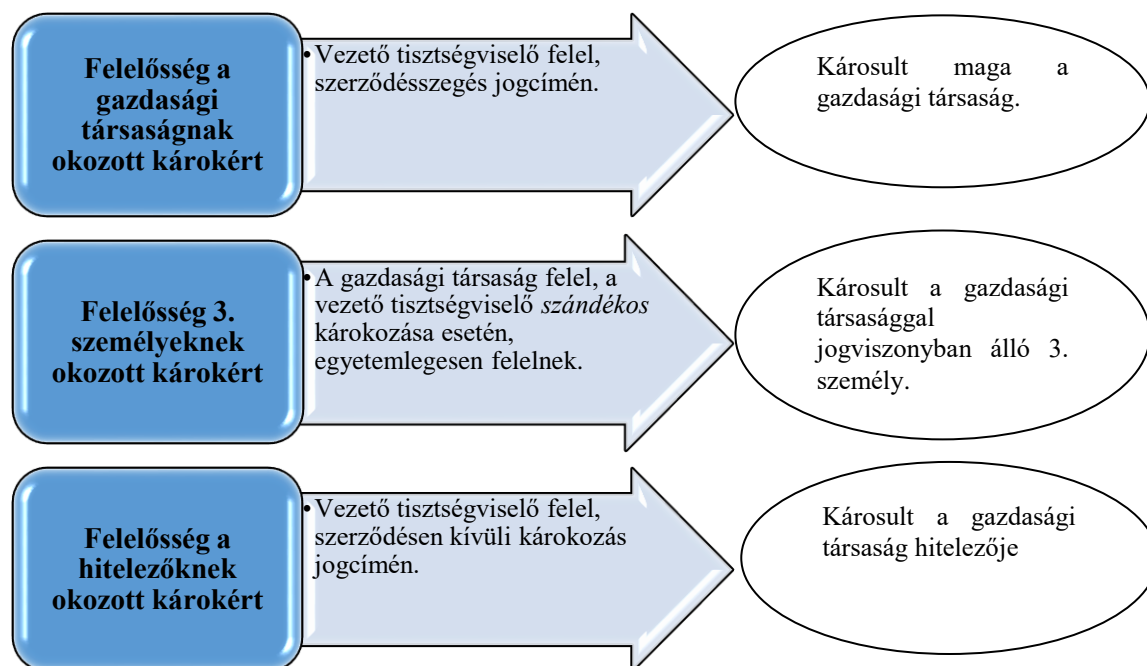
Felelősség a gazdasági társaságnak okozott károkért

• Vezető tisztségviselő felel, szerződésszegés jogcímén.

Károsult maga a gazdasági társaság.

Felelősség 3. személyeknek okozott károkért

• A gazdasági társaság felel, a vezető tisztségviselő *szándékos* károkozása esetén, egyetemlegesen felelnek.

Károsult a gazdasági társasággal jogviszonyban álló 3. személy.

Felelősség a hitelezőknek okozott károkért

• Vezető tisztségviselő felel, szerződésen kívüli károkozás jogcímén.

Károsult a gazdasági társaság hitelezője